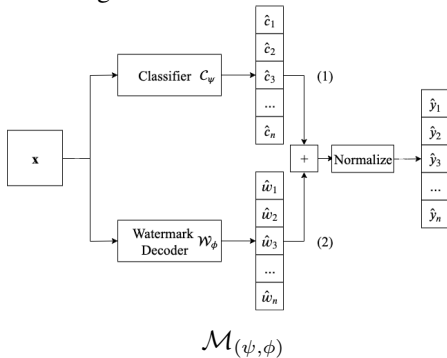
$\mathbf{x}$

Classifier $\mathcal{C}_\psi$

$\hat{c}_1$
$\hat{c}_2$
$\hat{c}_3$
...
$\hat{c}_n$

(1)

Watermark Decoder $\mathcal{W}_\phi$

$\hat{w}_1$
$\hat{w}_2$
$\hat{w}_3$
...
$\hat{w}_n$

(2)

+

Normalize

$\hat{y}_1$
$\hat{y}_2$
$\hat{y}_3$
...
$\hat{y}_n$

$\mathcal{M}_{(\psi,\phi)}$